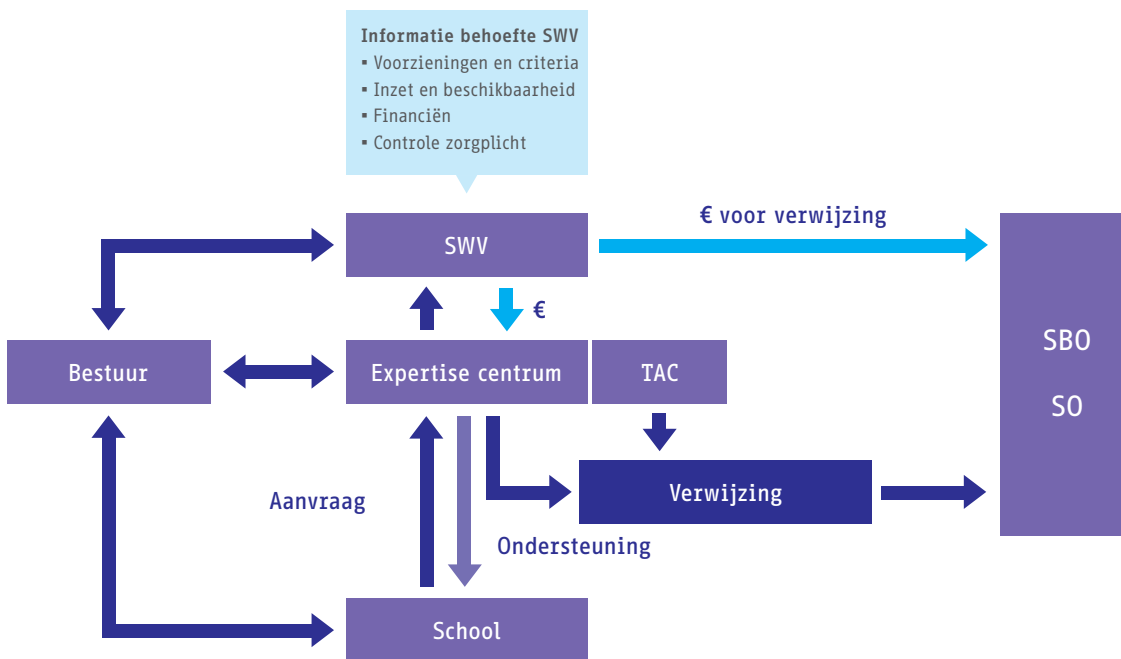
Informatie behoefte SWV
▪ Voorzieningen en criteria
▪ Inzet en beschikbaarheid
▪ Financiën
▪ Controle zorgplicht

SWV

€ voor verwijzing

€

Bestuur

Expertise centrum

TAC

SBO

SO

Aanvraag

Verwijzing

Ondersteuning

School